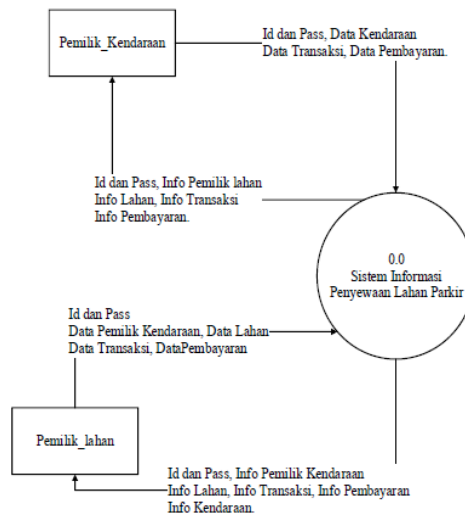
Pemilik_Kendaraan

Id dan Pass, Data Kendaraan
Data Transaksi, Data Pembayaran.

Id dan Pass, Info Pemilik lahan
Info Lahan, Info Transaksi
Info Pembayaran.

0.0
Sistem Informasi
Penyewaan Lahan Parkir

Id dan Pass
Data Pemilik Kendaraan, Data Lahan
Data Transaksi, DataPembayaran

Pemilik_lahan

Id dan Pass, Info Pemilik Kendaraan
Info Lahan, Info Transaksi, Info Pembayaran
Info Kendaraan.